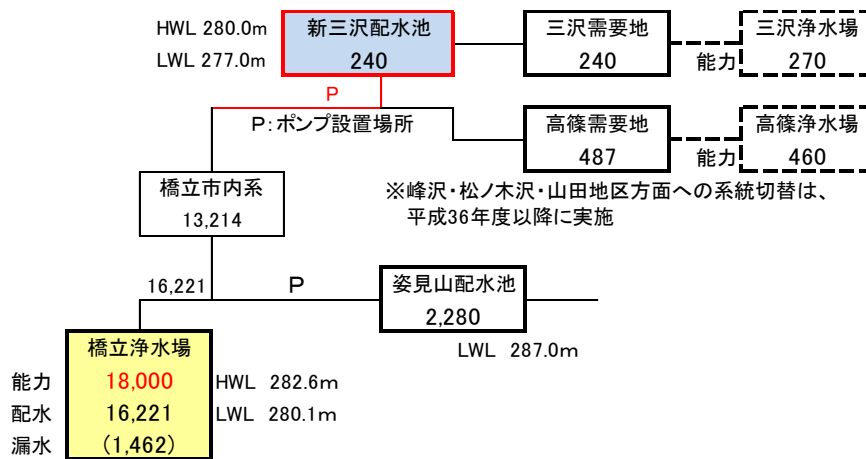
HWL 280.0m
LWL 277.0m

新三沢配水池
240

三沢需要地
240

能力
三沢浄水場
270

P
P:ポンプ設置場所

高篠需要地
487

能力
高篠浄水場
460

橋立市内系
13,214

※峰沢・松ノ木沢・山田地区方面への系統切替は、平成36年度以降に実施

16,221
P

姿見山配水池
2,280

LWL 287.0m

橋立浄水場
能力 18,000
配水 16,221
漏水 (1,462)

HWL 282.6m
LWL 280.1m